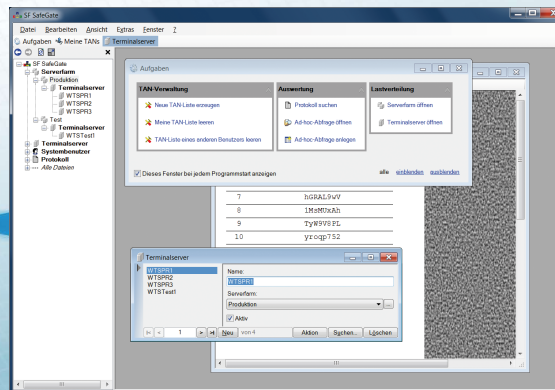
SF SafeGate

Datei Bearbeiten Ansicht Extras Fenster ?

Aufgaben Meine TANs Terminalserver

SF SafeGate
Serverfarm
Produktion
Terminalserver
WTSPR1
WTSPR2
WTSPR3
Test
Terminalserver
WTSTest1
Terminalserver
Systembenutzer
Protokoll
Alle Dateien

Aufgaben

TAN-Verwaltung
Neue TAN-Liste erzeugen
Meine TAN-Liste leeren
TAN-Liste eines anderen Benutzers leeren

Auswertung
Protokoll suchen
Ad-hoc-Abfrage öffnen
Ad-hoc-Abfrage anlegen

Lastverteilung
Serverfarm öffnen
Terminalserver öffnen

Dieses Fenster bei jedem Programmstart anzeigen

alle einblenden ausblenden

| 7 | hGRAL9wV |
|---|---|
| 8 | 1MsMUxAh |
| 9 | TyW9VSPL |
| 10 | yrcqp752 |

Terminalserver

WTSPR1
WTSPR2
WTSPR3
WTSTest1

Name:
WTSPR1
Serverfarm:
Produktion
Aktiv

1 von 4 Neu Aktion Suchen... Löschen